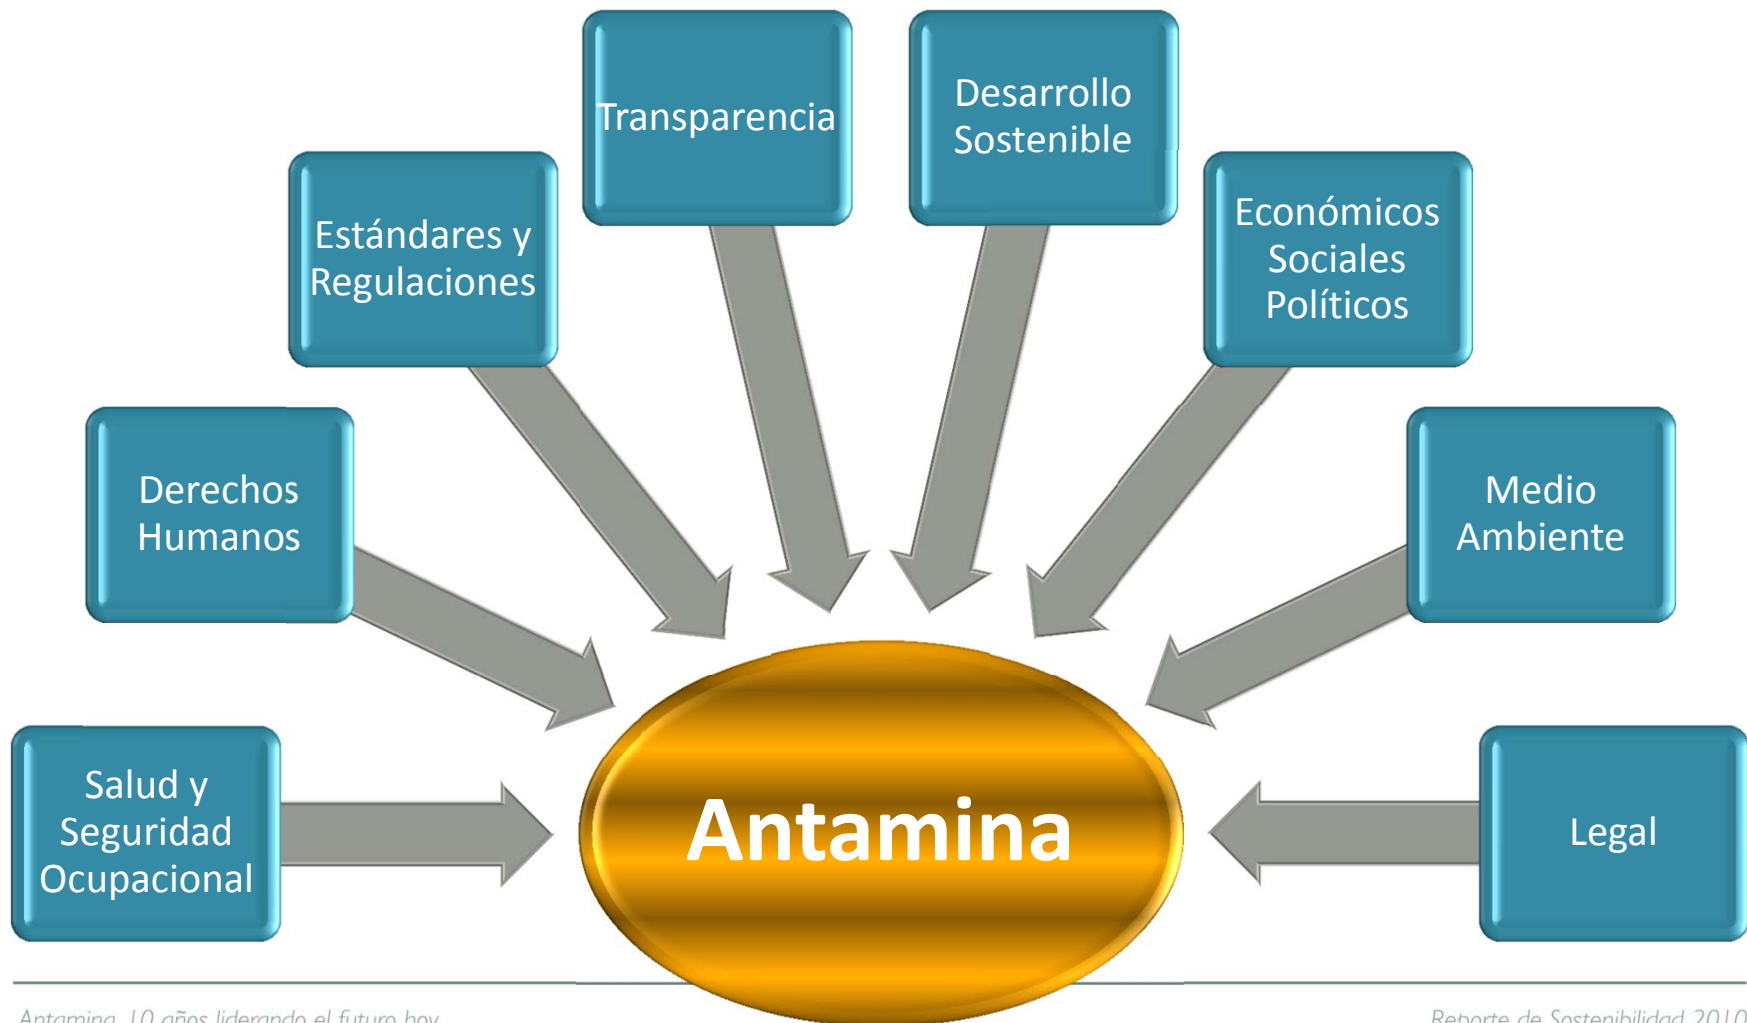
Transparencia

Desarrollo Sostenible

Estándares y Regulaciones

Económicos Sociales Políticos

Derechos Humanos

Medio Ambiente

Salud y Seguridad Ocupacional

Antamina

Legal

Antamina, 10 años liderando el futuro hoy

Reporte de Sostenibilidad 2010